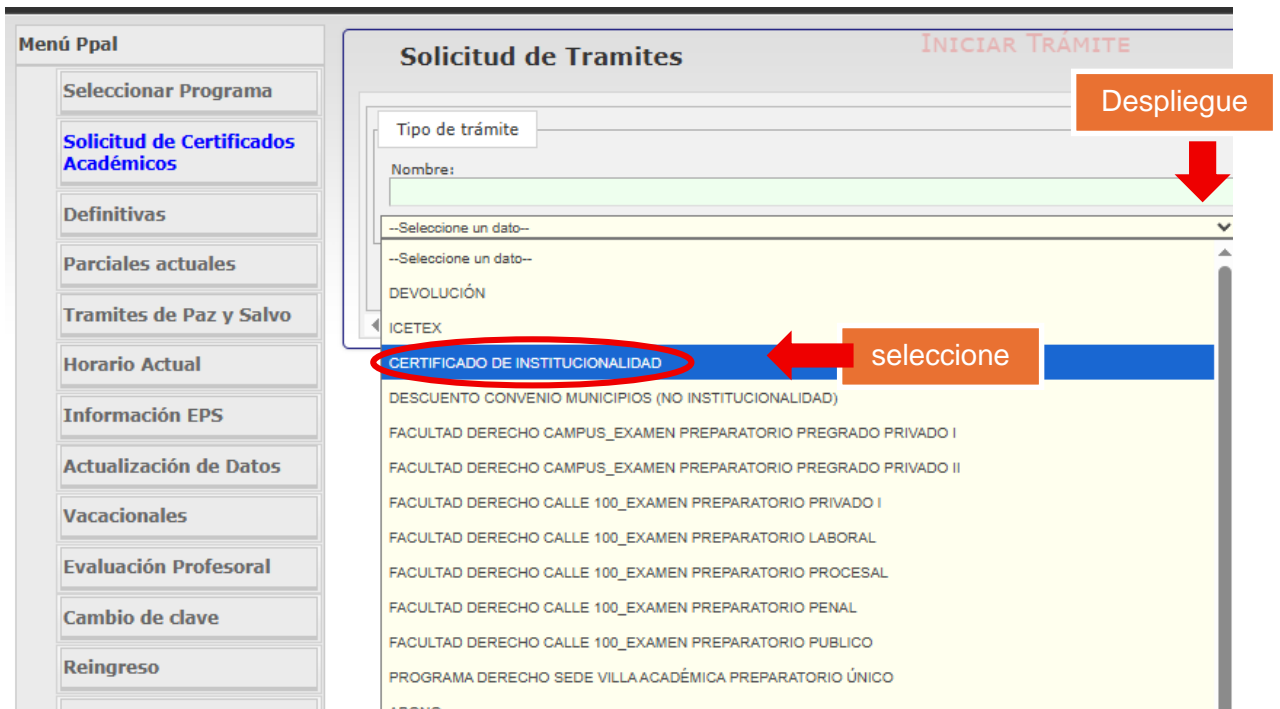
Menú Ppal

Seleccionar Programa

Solicitud de Certificados Académicos

Definitivas

Parciales actuales

Tramites de Paz y Salvo

Horario Actual

Información EPS

Actualización de Datos

Vacacionales

Evaluación Profesoral

Cambio de clave

Reingreso

Solicitud de Tramites

INICIAR TRÁMITE

Despliegue

Tipo de trámite

Nombre:

--Seleccione un dato--

--Seleccione un dato--

DEVOLUCIÓN

ICETEX

CERTIFICADO DE INSTITUCIONALIDAD

seleccione

DESCUENTO CONVENIO MUNICIPIOS (NO INSTITUCIONALIDAD)

FACULTAD DERECHO CAMPUS_EXAMEN PREPARATORIO PREGRADO PRIVADO I

FACULTAD DERECHO CAMPUS_EXAMEN PREPARATORIO PREGRADO PRIVADO II

FACULTAD DERECHO CALLE 100_EXAMEN PREPARATORIO PRIVADO I

FACULTAD DERECHO CALLE 100_EXAMEN PREPARATORIO LABORAL

FACULTAD DERECHO CALLE 100_EXAMEN PREPARATORIO PROCESAL

FACULTAD DERECHO CALLE 100_EXAMEN PREPARATORIO PENAL

FACULTAD DERECHO CALLE 100_EXAMEN PREPARATORIO PUBLICO

PROGRAMA DERECHO SEDE VILLA ACADÉMICA PREPARATORIO ÚNICO

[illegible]